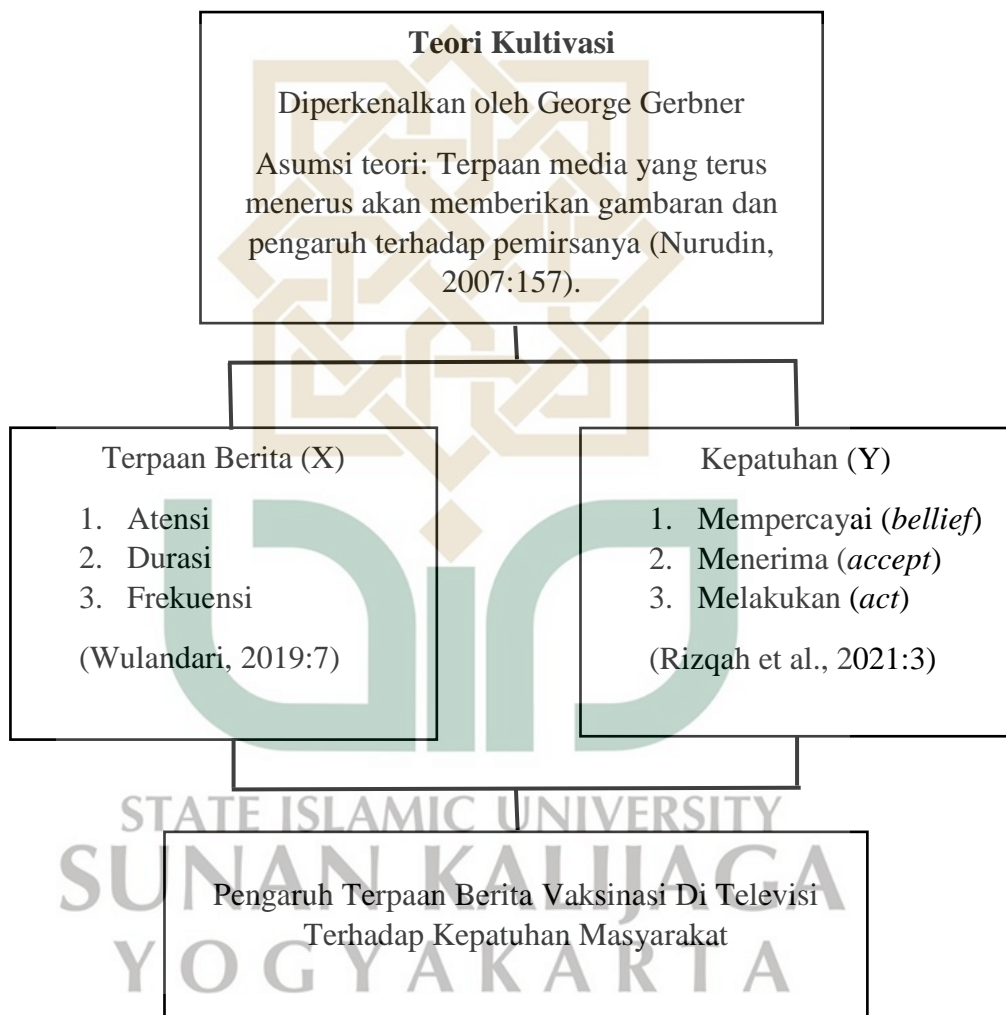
Teori Kultivasi

Diperkenalkan oleh George Gerbner

Asumsi teori: Terpaan media yang terus menerus akan memberikan gambaran dan pengaruh terhadap pemirsanya (Nurudin, 2007:157).

Terpaan Berita (X)

1. Atensi
2. Durasi
3. Frekuensi

(Wulandari, 2019:7)

Kepatuhan (Y)

1. Mempercayai (*bellief*)
2. Menerima (*accept*)
3. Melakukan (*act*)

(Rizqah et al., 2021:3)

STATE ISLAMIC UNIVERSITY
SUNAN KALIJAGA
YOGYAKARTA

Pengaruh Terpaan Berita Vaksinasi Di Televisi Terhadap Kepatuhan Masyarakat